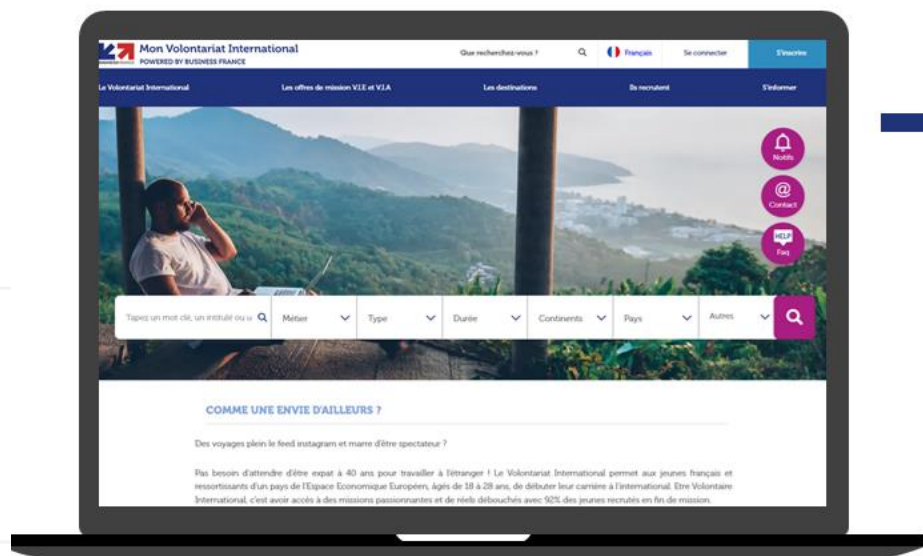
Mon Volontariat International
POWERED BY BUSINESS FRANCE

Que recherchez-vous ?

Français

Se connecter

S'inscrire

Le Volontariat International

Les offres de mission V.I.E et V.I.A

Les destinations

Ils recrutent

S'informer

Notifs

Contact

HELP
Faq

Tapez un mot clé, un intitulé ou u

Métier

Type

Durée

Continents

Pays

Autres

COMME UNE ENVIE D'AILLEURS ?

Des voyages plein le feed instagram et marre d'être spectateur ?

Pas besoin d'attendre d'être expat à 40 ans pour travailler à l'étranger ! Le Volontariat International permet aux jeunes français et ressortissants d'un pays de l'Espace Economique Européen, âgés de 18 à 28 ans, de débuter leur carrière à l'international. Etre Volontaire International, c'est avoir accès à des missions passionnantes et de réels débouchés avec 92% des jeunes recrutés en fin de mission.